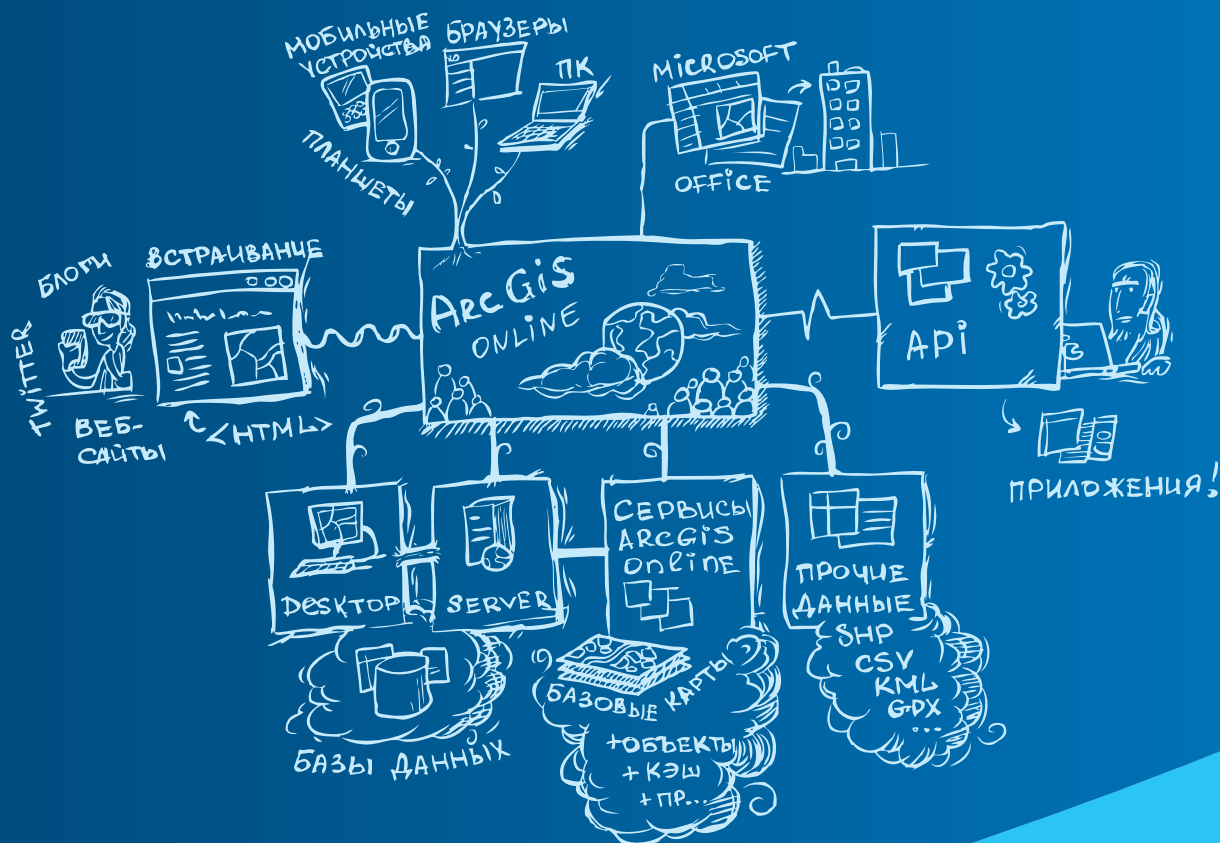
МОБИЛЬНЫЕ УСТРОЙСТВА

БРАУЗЕРЫ

ПК

ПЛАНШЕТЫ

MICROSOFT

OFFICE

БЛОГИ

ВСТРАИВАНИЕ

TWITTER

ВЕБ-САЙТЫ

<HTML>

ArcGis ONLINE

API

ПРИЛОЖЕНИЯ!

DESKTOP

SERVER

СЕРВИСЫ ArcGis online

ПРОЧИЕ ДАННЫЕ

SHP
CSV
KML
GPX
...

БАЗЫ ДАННЫХ

БАЗОВЫЕ КАРТЫ

+ОБЪЕКТЫ
+КЭШ
+ПР...